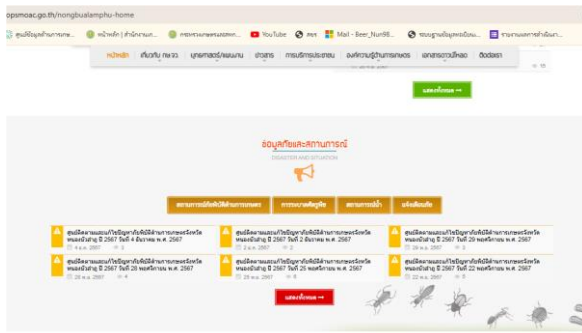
opsmoac.go.th/nongbualamphu-home

ศูนย์ข้อมูลด้านการเกษ... | หน้าหลัก | สำนักงาน... | การตรวจสอบสถานะ... | YouTube | สพฐ | Mail - Beer_Nun98... | ระบบฐานข้อมูลทะเบียน... | รายงานผลการดำเนินงาน...

หน้าหลัก | เกี่ยวกับ กษ.จว. | ยุทธศาสตร์/แผนงาน | ข่าวสาร | การบริการประชาชน | องค์ความรู้ด้านการเกษตร | เอกสารดาวน์โหลด | ติดต่อเรา

แสดงทั้งหมด →

ข้อมูลภัยและสถานการณ์
DISASTER AND SITUATION

สถานการณ์ภัยพิบัติด้านการเกษตร | การระบาดศัตรูพืช | สถานการณ์น้ำ | แจ้งเตือนภัย

สรุปผลความเสียหายและการให้ความช่วยเหลือเกษตรกรผู้ประสบภัยพิบัติด้านการเกษตรจังหวัดหนองบัวลำภู ปี 2567 วันที่ 4 ธันวาคม พ.ศ. 2567
4 ธ.ค. 2567

สรุปผลความเสียหายและการให้ความช่วยเหลือเกษตรกรผู้ประสบภัยพิบัติด้านการเกษตรจังหวัดหนองบัวลำภู ปี 2567 วันที่ 2 ธันวาคม พ.ศ. 2567
2 ธ.ค. 2567

สรุปผลความเสียหายและการให้ความช่วยเหลือเกษตรกรผู้ประสบภัยพิบัติด้านการเกษตรจังหวัดหนองบัวลำภู ปี 2567 วันที่ 29 พฤศจิกายน พ.ศ. 2567
29 พ.ย. 2567

สรุปผลความเสียหายและการให้ความช่วยเหลือเกษตรกรผู้ประสบภัยพิบัติด้านการเกษตรจังหวัดหนองบัวลำภู ปี 2567 วันที่ 28 พฤศจิกายน พ.ศ. 2567
28 พ.ย. 2567

สรุปผลความเสียหายและการให้ความช่วยเหลือเกษตรกรผู้ประสบภัยพิบัติด้านการเกษตรจังหวัดหนองบัวลำภู ปี 2567 วันที่ 25 พฤศจิกายน พ.ศ. 2567
25 พ.ย. 2567

สรุปผลความเสียหายและการให้ความช่วยเหลือเกษตรกรผู้ประสบภัยพิบัติด้านการเกษตรจังหวัดหนองบัวลำภู ปี 2567 วันที่ 22 พฤศจิกายน พ.ศ. 2567
22 พ.ย. 2567

แสดงทั้งหมด →